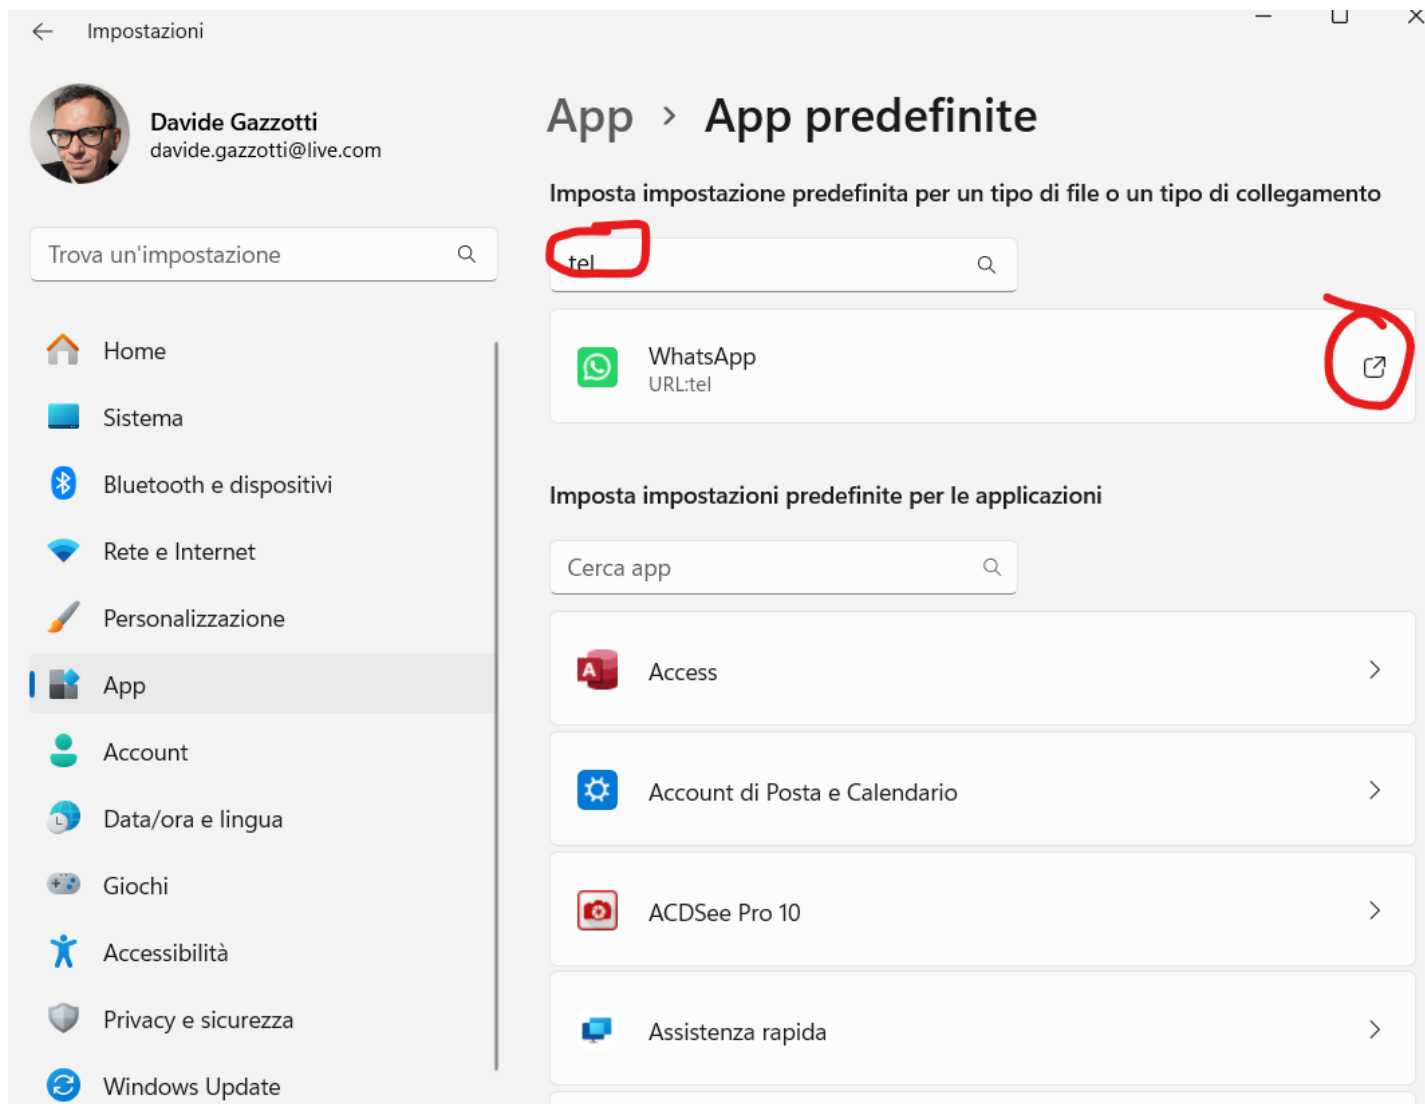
Impostazioni

Davide Gazzotti
davide.gazzotti@live.com

Trova un'impostazione

Home
Sistema
Bluetooth e dispositivi
Rete e Internet
Personalizzazione
App
Account
Data/ora e lingua
Giochi
Accessibilità
Privacy e sicurezza
Windows Update

App > App predefinite

Imposta impostazione predefinita per un tipo di file o un tipo di collegamento

tel

WhatsApp
URL:tel

Imposta impostazioni predefinite per le applicazioni

Cerca app

Access

Account di Posta e Calendario

ACDSee Pro 10

Assistenza rapida